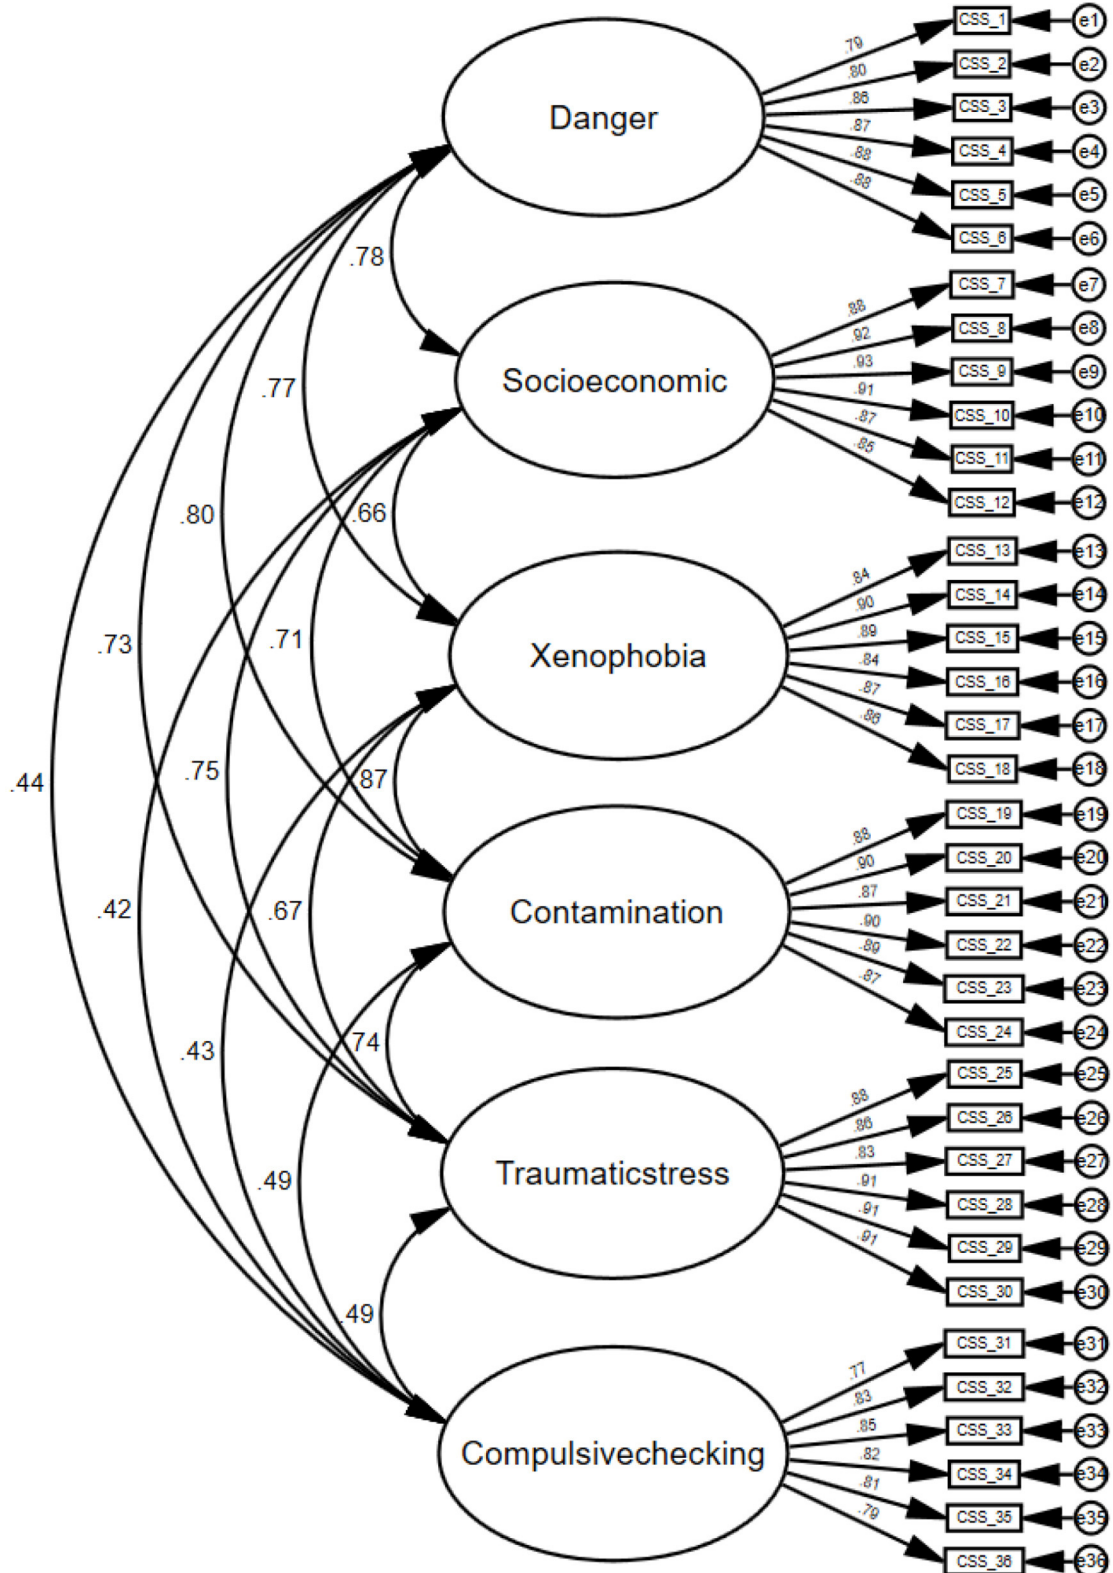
Danger
.79
.80
.86
.87
.88
.88
CSS_1
CSS_2
CSS_3
CSS_4
CSS_5
CSS_6
e1
e2
e3
e4
e5
e6

.78

Socioeconomic
.88
.92
.93
.91
.87
.85
CSS_7
CSS_8
CSS_9
CSS_10
CSS_11
CSS_12
e7
e8
e9
e10
e11
e12

.77
.80
.66

Xenophobia
.84
.90
.89
.84
.87
.86
CSS_13
CSS_14
CSS_15
CSS_16
CSS_17
CSS_18
e13
e14
e15
e16
e17
e18

.73
.71
.44
.75
.87

Contamination
.88
.90
.87
.90
.89
.87
CSS_19
CSS_20
CSS_21
CSS_22
CSS_23
CSS_24
e19
e20
e21
e22
e23
e24

.42
.67
.43
.74

Traumaticstress
.88
.86
.83
.91
.91
.91
CSS_25
CSS_26
CSS_27
CSS_28
CSS_29
CSS_30
e25
e26
e27
e28
e29
e30

.49
.49

Compulsivechecking
.77
.83
.85
.82
.81
.79
CSS_31
CSS_32
CSS_33
CSS_34
CSS_35
CSS_36
e31
e32
e33
e34
e35
e36